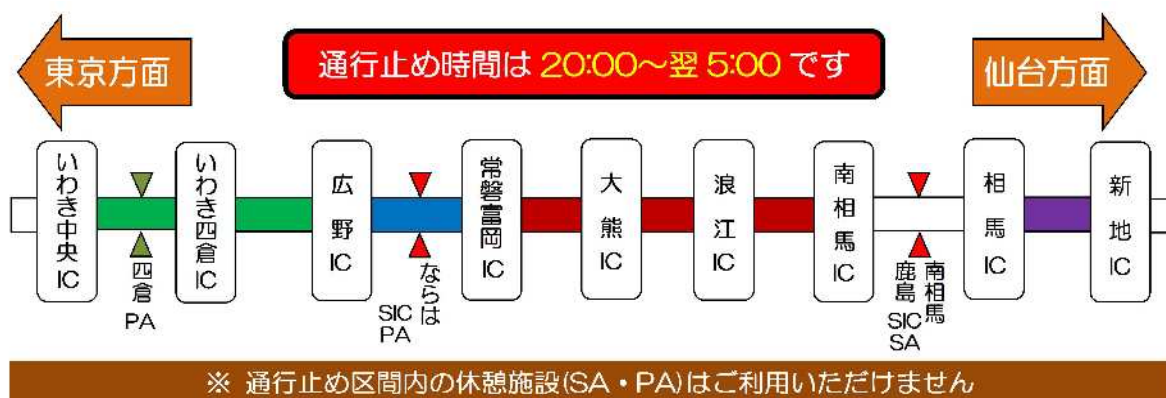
東京方面

通行止め時間は 20:00～翌 5:00 です

仙台方面

いわき中央IC

四倉PA

いわき四倉IC

広野IC

ならはSIC PA

常磐富岡IC

大熊IC

浪江IC

南相馬IC

南相馬鹿島SIC SA

相馬IC

新地IC

※ 通行止め区間内の休憩施設(SA・PA)はご利用いただけません